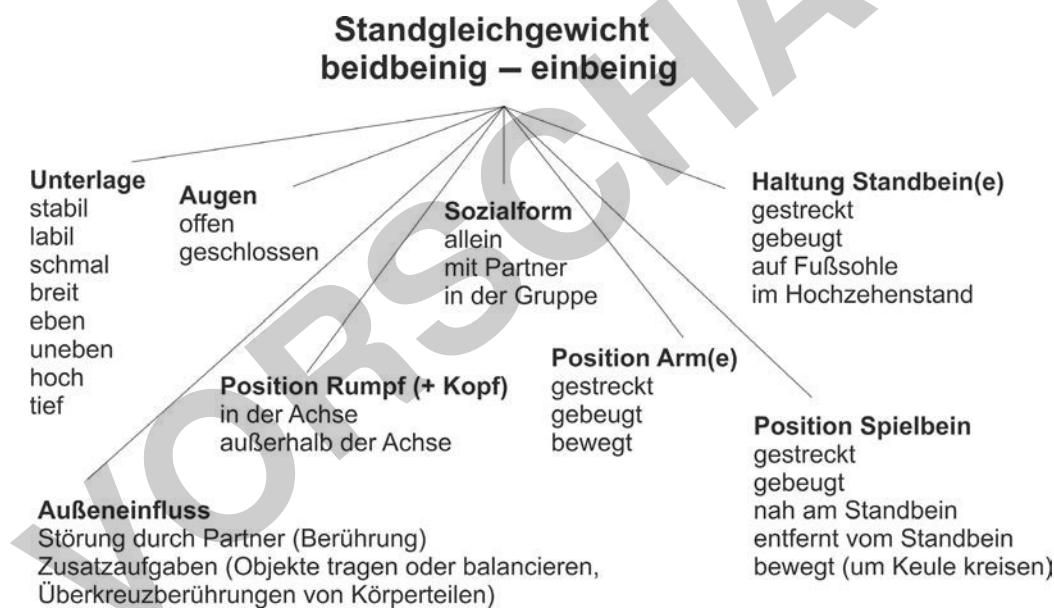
**Standgleichgewicht beidbeinig – einbeinig**

**Unterlage**
stabil
labil
schmal
breit
eben
uneben
hoch
tief

**Augen**
offen
geschlossen

**Sozialform**
allein
mit Partner
in der Gruppe

**Haltung Standbein(e)**
gestreckt
gebeugt
auf Fußsohle
im Hochzehenstand

**Position Rumpf (+ Kopf)**
in der Achse
außerhalb der Achse

**Position Arm(e)**
gestreckt
gebeugt
bewegt

**Position Spielbein**
gestreckt
gebeugt
nah am Standbein
entfernt vom Standbein
bewegt (um Keule kreisen)

**Außeneinfluss**
Störung durch Partner (Berührung)
Zusatzaufgaben (Objekte tragen oder balancieren, Überkreuzberührungen von Körperteilen)

VORSCHAU